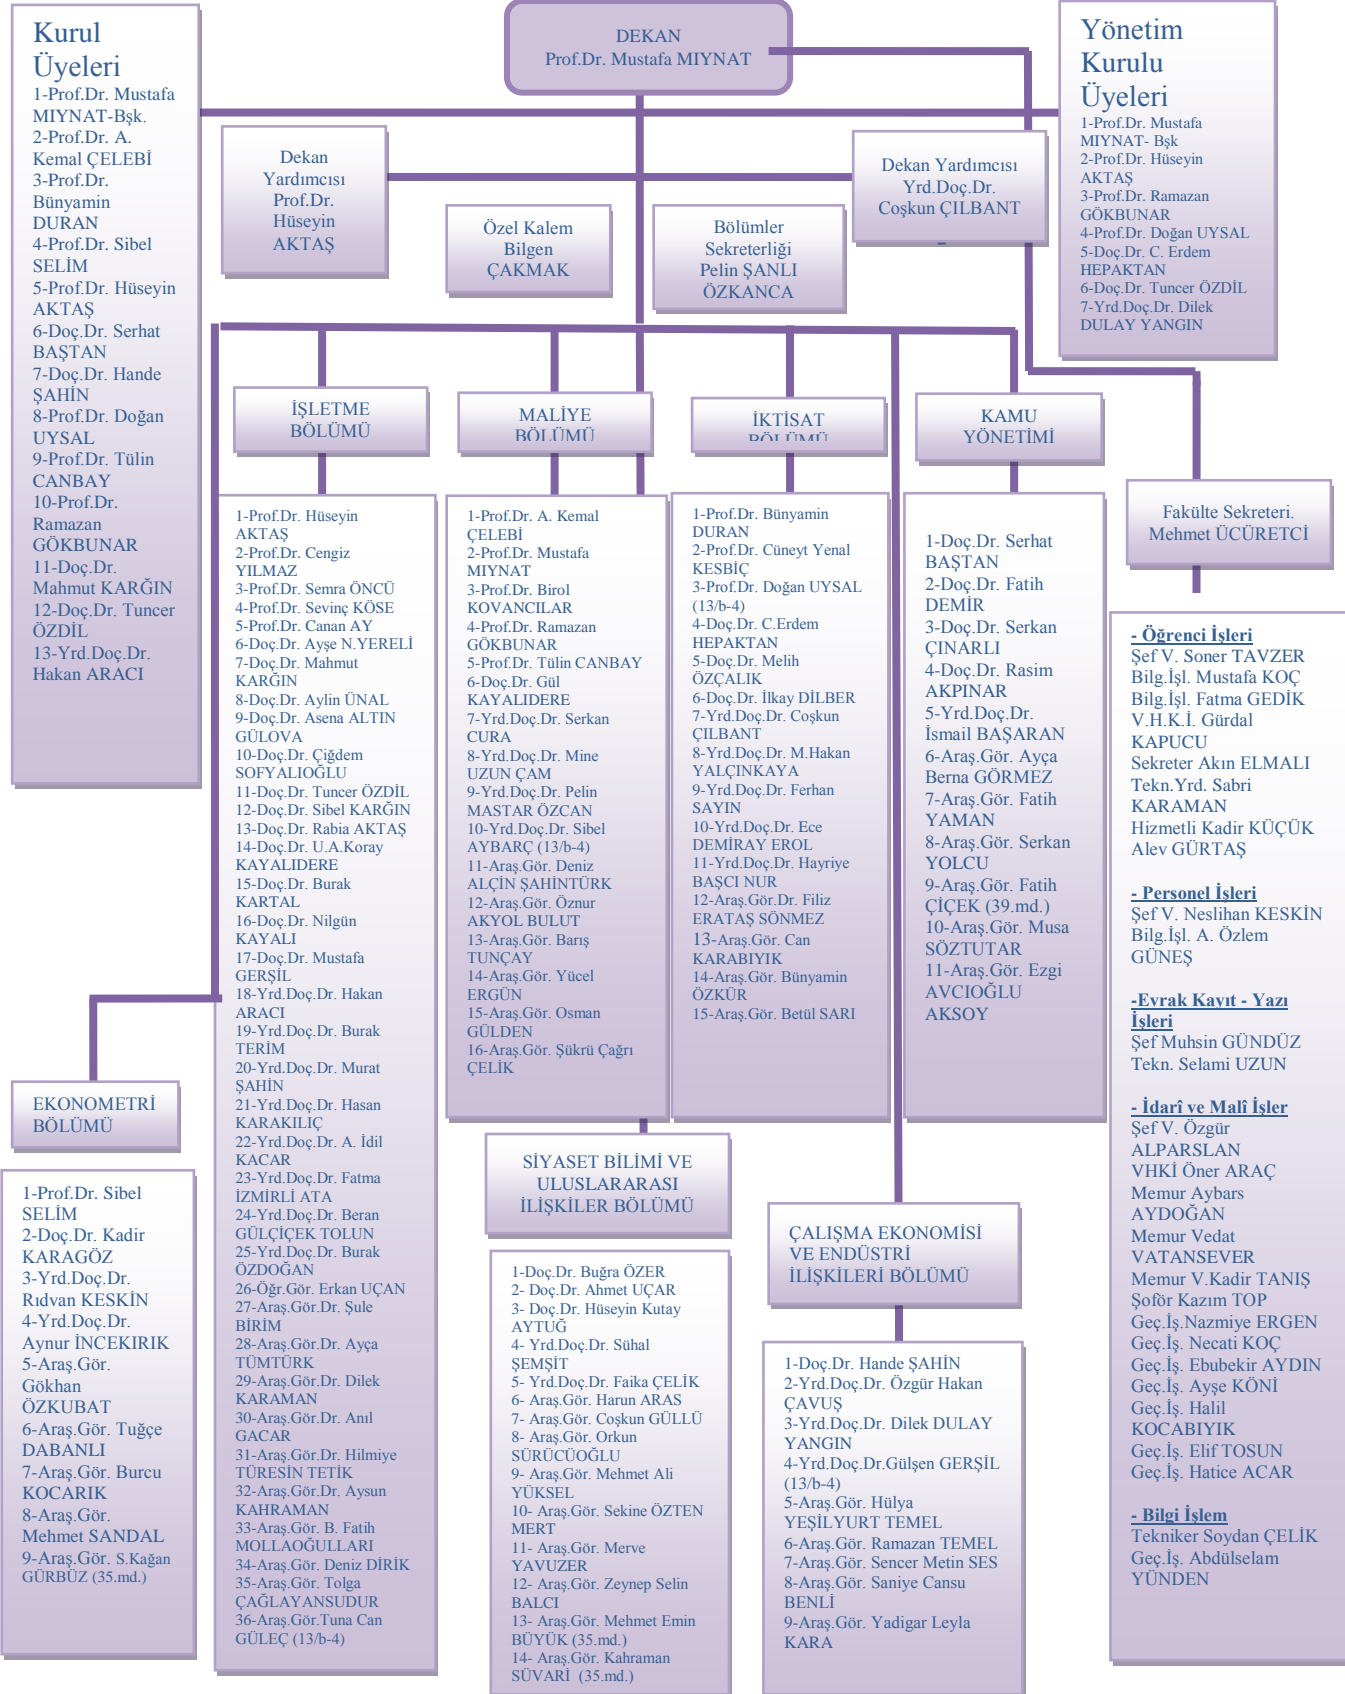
DEKAN
Prof.Dr. Mustafa MIYNAT

Kurul Üyeleri
1-Prof.Dr. Mustafa MIYNAT-Bşk.
2-Prof.Dr. A. Kemal ÇELEBİ
3-Prof.Dr. Bünyamin DURAN
4-Prof.Dr. Sibel SELİM
5-Prof.Dr. Hüseyin AKTAŞ
6-Doç.Dr. Serhat BAŞTAN
7-Doç.Dr. Hande ŞAHİN
8-Prof.Dr. Doğan UYSAL
9-Prof.Dr. Tülin CANBAY
10-Prof.Dr. Ramazan GÖKBUNAR
11-Doç.Dr. Mahmut KARĞIN
12-Doç.Dr. Tuncer ÖZDİL
13-Yrd.Doç.Dr. Hakan ARACI

Yönetim Kurulu Üyeleri
1-Prof.Dr. Mustafa MIYNAT- Bşk
2-Prof.Dr. Hüseyin AKTAŞ
3-Prof.Dr. Ramazan GÖKBUNAR
4-Prof.Dr. Doğan UYSAL
5-Doç.Dr. C. Erdem HEPAKTAN
6-Doç.Dr. Tuncer ÖZDİL
7-Yrd.Doç.Dr. Dilek DULAY YANGIN

Dekan Yardımcısı Prof.Dr. Hüseyin AKTAŞ

Özel Kalem Bilgen ÇAKMAK

Bölümler Sekreterliği Pelin ŞANLI ÖZKANCA

Dekan Yardımcısı Yrd.Doç.Dr. Coşkun ÇILBANT

İŞLETME BÖLÜMÜ

MALİYE BÖLÜMÜ

İKTİSAT BÖLÜMÜ

KAMU YÖNETİMİ

Fakülte Sekreteri. Mehmet ÜCÜRETCİ

1-Prof.Dr. Hüseyin AKTAŞ
2-Prof.Dr. Cengiz YILMAZ
3-Prof.Dr. Semra ÖNCÜ
4-Prof.Dr. Sevinç KÖSE
5-Prof.Dr. Canan AY
6-Doç.Dr. Ayşe N.YERELİ
7-Doç.Dr. Mahmut KARĞIN
8-Doç.Dr. Aylin ÜNAL
9-Doç.Dr. Asena ALTIN GÜLOVA
10-Doç.Dr. Çiğdem SOFYALIOĞLU
11-Doç.Dr. Tuncer ÖZDİL
12-Doç.Dr. Sibel KARĞIN
13-Doç.Dr. Rabia AKTAŞ
14-Doç.Dr. U.A.Koray KAYALIDERE
15-Doç.Dr. Burak KARTAL
16-Doç.Dr. Nilgün KAYALI
17-Doç.Dr. Mustafa GERŞİL
18-Yrd.Doç.Dr. Hakan ARACI
19-Yrd.Doç.Dr. Burak TERİM
20-Yrd.Doç.Dr. Murat ŞAHİN
21-Yrd.Doç.Dr. Hasan KARAKILIÇ
22-Yrd.Doç.Dr. A. İdil KACAR
23-Yrd.Doç.Dr. Fatma İZMİRLİ ATA
24-Yrd.Doç.Dr. Beran GÜLÇİÇEK TOLUN
25-Yrd.Doç.Dr. Burak ÖZDOĞAN
26-Öğr.Gör. Erkan UÇAN
27-Araş.Gör.Dr. Şule BİRİM
28-Araş.Gör.Dr. Ayça TÜMTÜRK
29-Araş.Gör.Dr. Dilek KARAMAN
30-Araş.Gör.Dr. Anıl GACAR
31-Araş.Gör.Dr. Hilmiye TÜRESİN TETİK
32-Araş.Gör.Dr. Aysun KAHRAMAN
33-Araş.Gör. B. Fatih MOLLAOĞULLARI
34-Araş.Gör. Deniz DİRİK
35-Araş.Gör. Tolga ÇAĞLAYANSUDUR
36-Araş.Gör.Tuna Can GÜLEÇ (13/b-4)

1-Prof.Dr. A. Kemal ÇELEBİ
2-Prof.Dr. Mustafa MIYNAT
3-Prof.Dr. Birol KOVANCILAR
4-Prof.Dr. Ramazan GÖKBUNAR
5-Prof.Dr. Tülin CANBAY
6-Doç.Dr. Gül KAYALIDERE
7-Yrd.Doç.Dr. Serkan CURA
8-Yrd.Doç.Dr. Mine UZUN ÇAM
9-Yrd.Doç.Dr. Pelin MASTAR ÖZCAN
10-Yrd.Doç.Dr. Sibel AYBARÇ (13/b-4)
11-Araş.Gör. Deniz ALÇİN ŞAHİNTÜRK
12-Araş.Gör. Öznur AKYOL BULUT
13-Araş.Gör. Barış TUNÇAY
14-Araş.Gör. Yücel ERGÜN
15-Araş.Gör. Osman GÜLDEN
16-Araş.Gör. Şükrü Çağrı ÇELİK

1-Prof.Dr. Bünyamin DURAN
2-Prof.Dr. Cüneyt Yenal KESBİÇ
3-Prof.Dr. Doğan UYSAL (13/b-4)
4-Doç.Dr. C.Erdem HEPAKTAN
5-Doç.Dr. Melih ÖZÇALIK
6-Doç.Dr. İlkay DİLBER
7-Yrd.Doç.Dr. Coşkun ÇILBANT
8-Yrd.Doç.Dr. M.Hakan YALÇINKAYA
9-Yrd.Doç.Dr. Ferhan SAYIN
10-Yrd.Doç.Dr. Ece DEMİRAY EROL
11-Yrd.Doç.Dr. Hayriye BAŞCI NUR
12-Araş.Gör.Dr. Filiz ERATAŞ SÖNMEZ
13-Araş.Gör. Can KARABIYIK
14-Araş.Gör. Bünyamin ÖZKÜR
15-Araş.Gör. Betül SARI

1-Doç.Dr. Serhat BAŞTAN
2-Doç.Dr. Fatih DEMİR
3-Doç.Dr. Serkan ÇINARLI
4-Doç.Dr. Rasim AKPINAR
5-Yrd.Doç.Dr. İsmail BAŞARAN
6-Araş.Gör. Ayça Berna GÖRMEZ
7-Araş.Gör. Fatih YAMAN
8-Araş.Gör. Serkan YOLCU
9-Araş.Gör. Fatih ÇİÇEK (39.md.)
10-Araş.Gör. Musa SÖZTUTAR
11-Araş.Gör. Ezgi AVCIOĞLU AKSOY

- Öğrenci İşleri
Şef V. Soner TAVZER
Bilg.İşl. Mustafa KOÇ
Bilg.İşl. Fatma GEDİK
V.H.K.İ. Gürdal KAPUCU
Sekreter Akın ELMALI
Tekn.Yrd. Sabri KARAMAN
Hizmetli Kadir KÜÇÜK
Alev GÜRTAŞ

- Personel İşleri
Şef V. Neslihan KESKİN
Bilg.İşl. A. Özlem GÜNEŞ

-Evrak Kayıt - Yazı İşleri
Şef Muhsin GÜNDÜZ
Tekn. Selami UZUN

- İdarî ve Malî İşler
Şef V. Özgür ALPARSLAN
VHKİ Öner ARAÇ
Memur Aybars AYDOĞAN
Memur Vedat VATANSEVER
Memur V.Kadir TANIŞ
Şoför Kazım TOP
Geç.İş.Nazmiye ERGEN
Geç.İş. Necati KOÇ
Geç.İş. Ebubekir AYDIN
Geç.İş. Ayşe KÖNİ
Geç.İş. Halil KOCABIYIK
Geç.İş. Elif TOSUN
Geç.İş. Hatice ACAR

- Bilgi İşlem
Tekniker Soydan ÇELİK
Geç.İş. Abdülselam YÜNDEN

EKONOMETRİ BÖLÜMÜ

1-Prof.Dr. Sibel SELİM
2-Doç.Dr. Kadir KARAGÖZ
3-Yrd.Doç.Dr. Rıdvan KESKİN
4-Yrd.Doç.Dr. Aynur İNCEKIRIK
5-Araş.Gör. Gökhan ÖZKUBAT
6-Araş.Gör. Tuğçe DABANLI
7-Araş.Gör. Burcu KOCARIK
8-Araş.Gör. Mehmet SANDAL
9-Araş.Gör. S.Kağan GÜRBÜZ (35.md.)

SİYASET BİLİMİ VE ULUSLARARASI İLİŞKİLER BÖLÜMÜ

1-Doç.Dr. Buğra ÖZER
2- Doç.Dr. Ahmet UÇAR
3- Doç.Dr. Hüseyin Kutay AYTUĞ
4- Yrd.Doç.Dr. Sühal ŞEMŞİT
5- Yrd.Doç.Dr. Faika ÇELİK
6- Araş.Gör. Harun ARAS
7- Araş.Gör. Coşkun GÜLLÜ
8- Araş.Gör. Orkun SÜRÜCÜOĞLU
9- Araş.Gör. Mehmet Ali YÜKSEL
10- Araş.Gör. Sekine ÖZTEN MERT
11- Araş.Gör. Merve YAVUZER
12- Araş.Gör. Zeynep Selin BALCI
13- Araş.Gör. Mehmet Emin BÜYÜK (35.md.)
14- Araş.Gör. Kahraman SÜVARİ (35.md.)

ÇALIŞMA EKONOMİSİ VE ENDÜSTRİ İLİŞKİLERİ BÖLÜMÜ

1-Doç.Dr. Hande ŞAHİN
2-Yrd.Doç.Dr. Özgür Hakan ÇAVUŞ
3-Yrd.Doç.Dr. Dilek DULAY YANGIN
4-Yrd.Doç.Dr.Gülşen GERŞİL (13/b-4)
5-Araş.Gör. Hülya YEŞİLYURT TEMEL
6-Araş.Gör. Ramazan TEMEL
7-Araş.Gör. Sencer Metin SES
8-Araş.Gör. Saniye Cansu BENLİ
9-Araş.Gör. Yadigar Leyla KARA